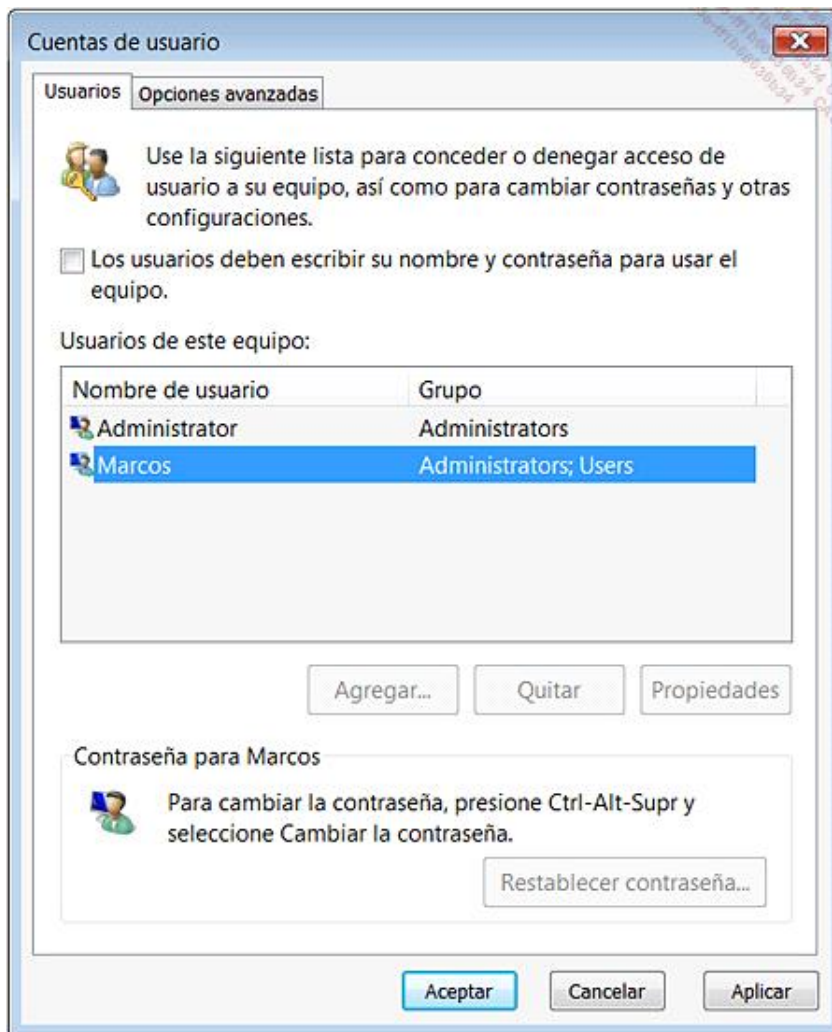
Cuentas de usuario

Usuarios | Opciones avanzadas

Use la siguiente lista para conceder o denegar acceso de usuario a su equipo, así como para cambiar contraseñas y otras configuraciones.

Los usuarios deben escribir su nombre y contraseña para usar el equipo.

Usuarios de este equipo:

| Nombre de usuario | Grupo |
|---|---|
| Administrator | Administrators |
| Marcos | Administrators; Users |

Agregar... | Quitar | Propiedades

Contraseña para Marcos

Para cambiar la contraseña, presione Ctrl-Alt-Supr y seleccione Cambiar la contraseña.

Restablecer contraseña...

Aceptar | Cancelar | Aplicar